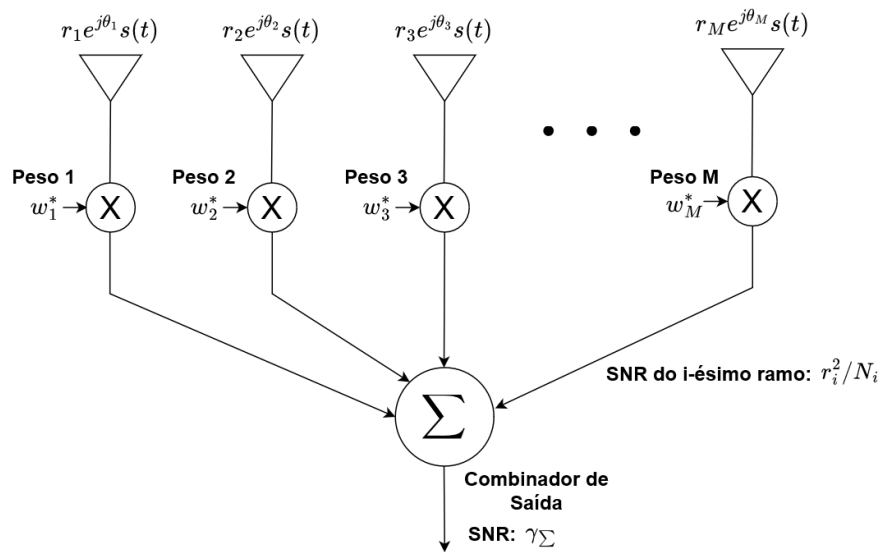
$r_1e^{j\theta_1}s(t)$

$r_2e^{j\theta_2}s(t)$

$r_3e^{j\theta_3}s(t)$

$r_Me^{j\theta_M}s(t)$

Peso 1
$w_1^*$
X

Peso 2
$w_2^*$
X

Peso 3
$w_3^*$
X

Peso M
$w_M^*$
X

SNR do i-ésimo ramo: $r_i^2/N_i$

$\sum$

Combinador de Saída

SNR: $\gamma_{\sum}$